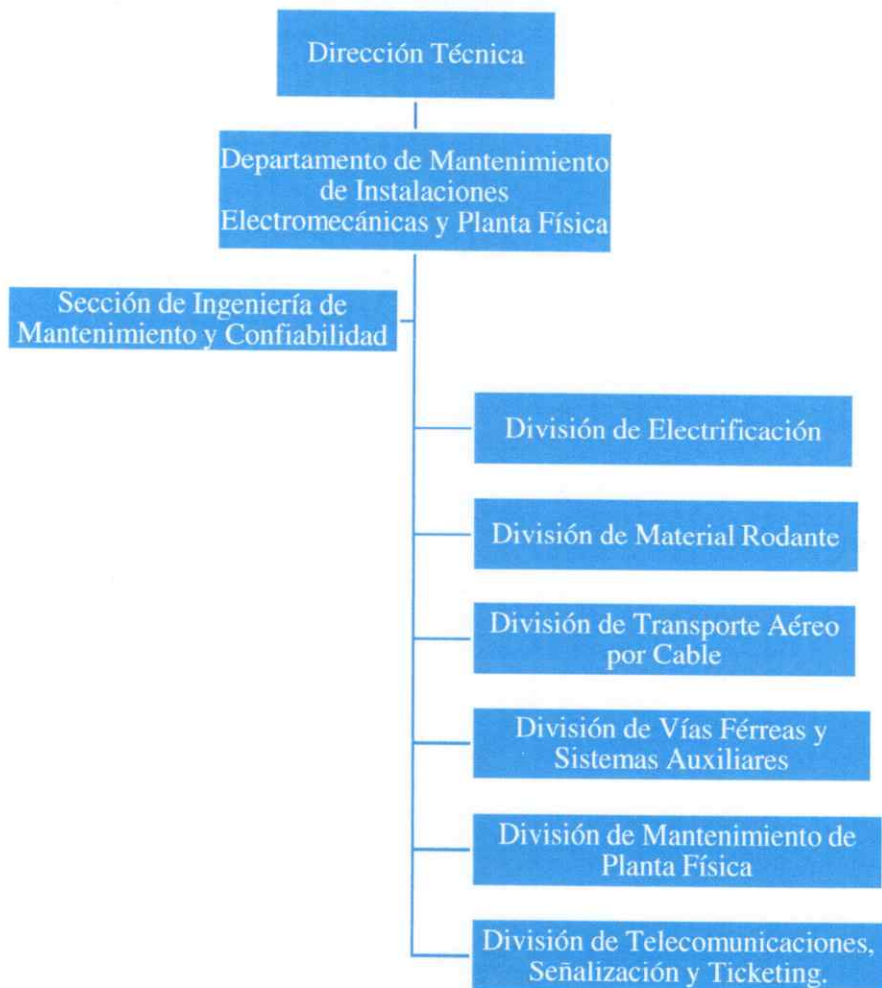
Dirección Técnica

Departamento de Mantenimiento de Instalaciones Electromecánicas y Planta Física

Sección de Ingeniería de Mantenimiento y Confiabilidad

División de Electrificación

División de Material Rodante

División de Transporte Aéreo por Cable

División de Vías Férreas y Sistemas Auxiliares

División de Mantenimiento de Planta Física

División de Telecomunicaciones, Señalización y Ticketing.